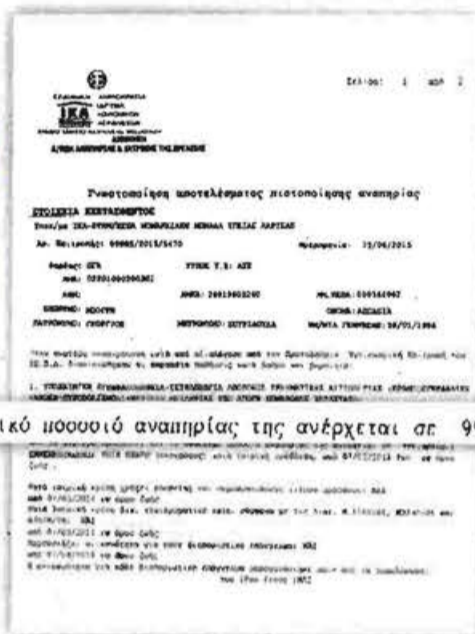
Σελίδα: 1 από 2

ΙΚΑ

Γνωστοποίηση αποτελέσματος πιστοποίησης αναπηρίας

ΣΤΟΙΧΕΙΑ ΕΞΕΤΑΖΟΜΕΝΟΥ

Αρ. Πρωτοκόλλου: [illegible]/2015/5470

Ημερομηνία: 15/06/2015

ΑΜΚΑ: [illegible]

ΕΠΩΝΥΜΟ: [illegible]

ΠΑΤΡΩΝΥΜΟ: ΓΕΩΡΓΙΟΣ

ΜΗΤΡΩΝΥΜΟ: ΕΥΤΥΧΙΑ

ΟΝΟΜΑ: ΑΣΠΑΣΙΑ

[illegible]

ικό ποσοστό αναπηρίας της ανέρχεται σε 9

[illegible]